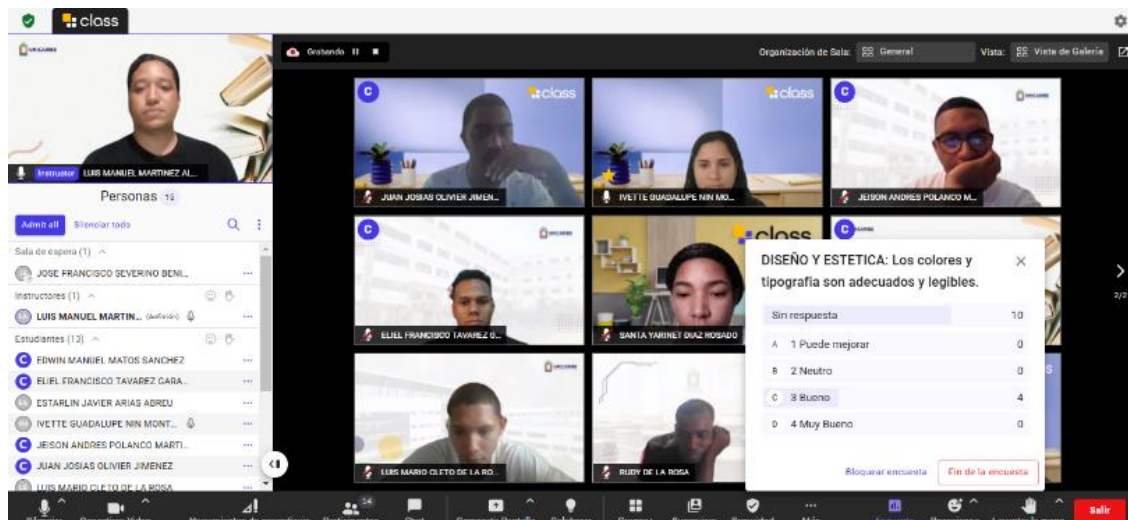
class

Instructor LUIS MANUEL MARTINEZ AL...

Personas 15

Admit all Silenciar todo

Sala de espera (1)
JOSE FRANCISCO SEVERINO BENI... ...

Instructores (1)
LUIS MANUEL MARTIN... (anfitrión) ...

Estudiantes (13)
EDWIN MANUEL MATOS SANCHEZ ...
ELIEL FRANCISCO TAVAREZ GARA... ...
ESTARLIN JAVIER ARIAS ABREU ...
IVETTE GUADALUPE NIN MONT... ...
JEISON ANDRES POLANCO MARTI... ...
JUAN JOSIAS OLIVIER JIMENEZ ...
LUIS MARIO CLETO DE LA ROSA

Grabando

Organización de Sala: General
Vista: Vista de Galeria

class
JUAN JOSIAS OLIVIER JIMEN...
class
IVETTE GUADALUPE NIN MO...
JEISON ANDRES POLANCO M...
ELIEL FRANCISCO TAVAREZ G...
class
SANTA YARINET DIAZ ROSADO
LUIS MARIO CLETO DE LA RO...
RUDY DE LA ROSA

2/2

DISEÑO Y ESTETICA: Los colores y tipografia son adecuados y legibles.

| | |
|---|---|
| Sin respuesta | 10 |
| A 1 Puede mejorar | 0 |
| B 2 Neutro | 0 |
| C 3 Bueno | 4 |
| D 4 Muy Bueno | 0 |

Bloquear encuesta Fin de la encuesta

14

Salir